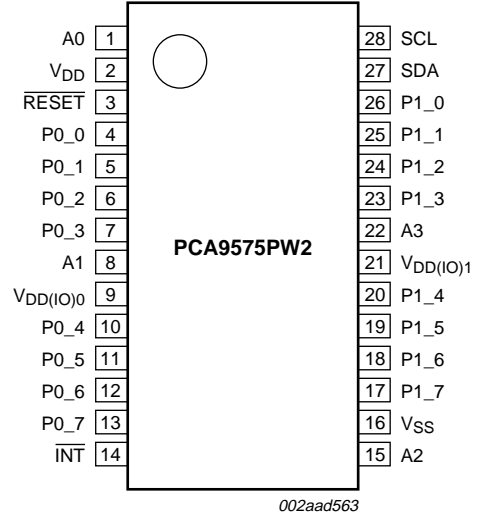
A0 1
$V_{DD}$ 2
$\overline{RESET}$ 3
P0_0 4
P0_1 5
P0_2 6
P0_3 7
A1 8
$V_{DD(IO)0}$ 9
P0_4 10
P0_5 11
P0_6 12
P0_7 13
$\overline{INT}$ 14

PCA9575PW2

28 SCL
27 SDA
26 P1_0
25 P1_1
24 P1_2
23 P1_3
22 A3
21 $V_{DD(IO)1}$
20 P1_4
19 P1_5
18 P1_6
17 P1_7
16 $V_{SS}$
15 A2

002aad563